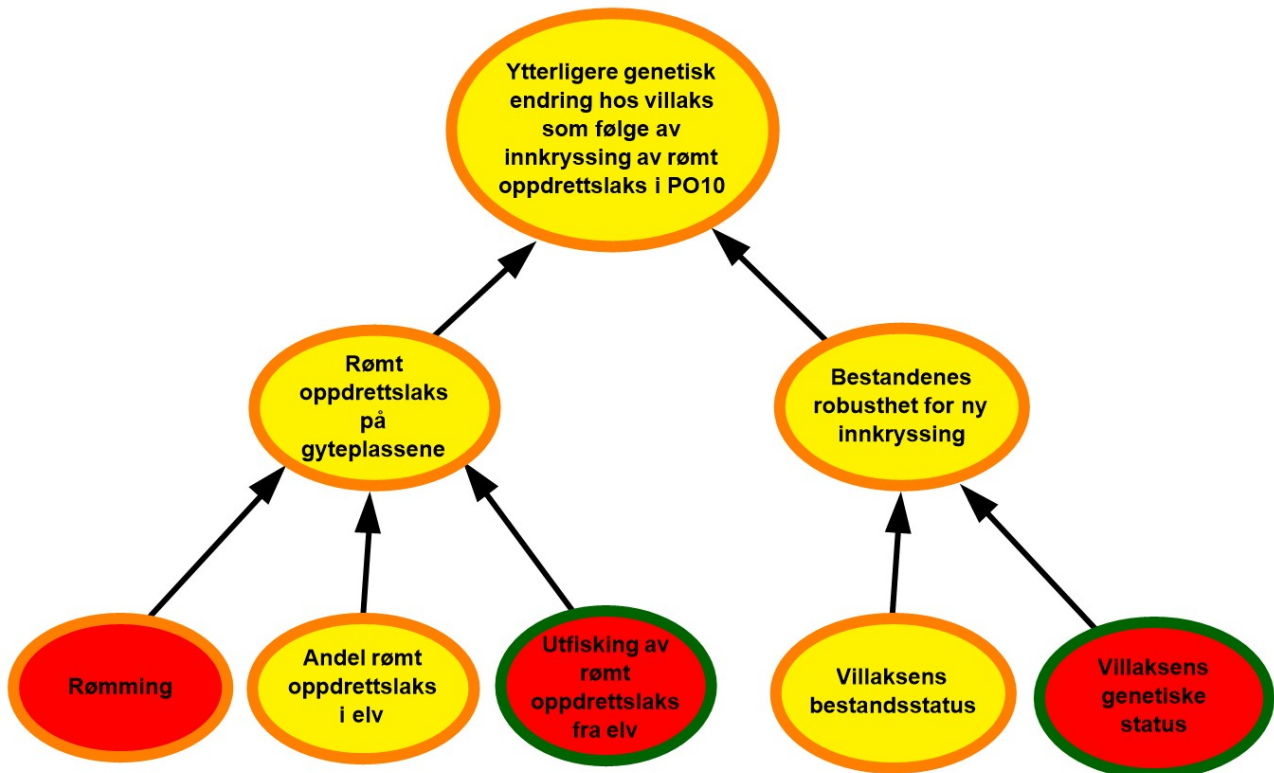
Ytterligere genetisk endring hos villaks som følge av innkryssing av rømt oppdrettslaks i PO10

Rømt oppdrettslaks på gyteplassene

Bestandenes robusthet for ny innkryssing

Rømming

Andel rømt oppdrettslaks i elv

Utfisking av rømt oppdrettslaks fra elv

Villaksens bestandsstatus

Villaksens genetiske status